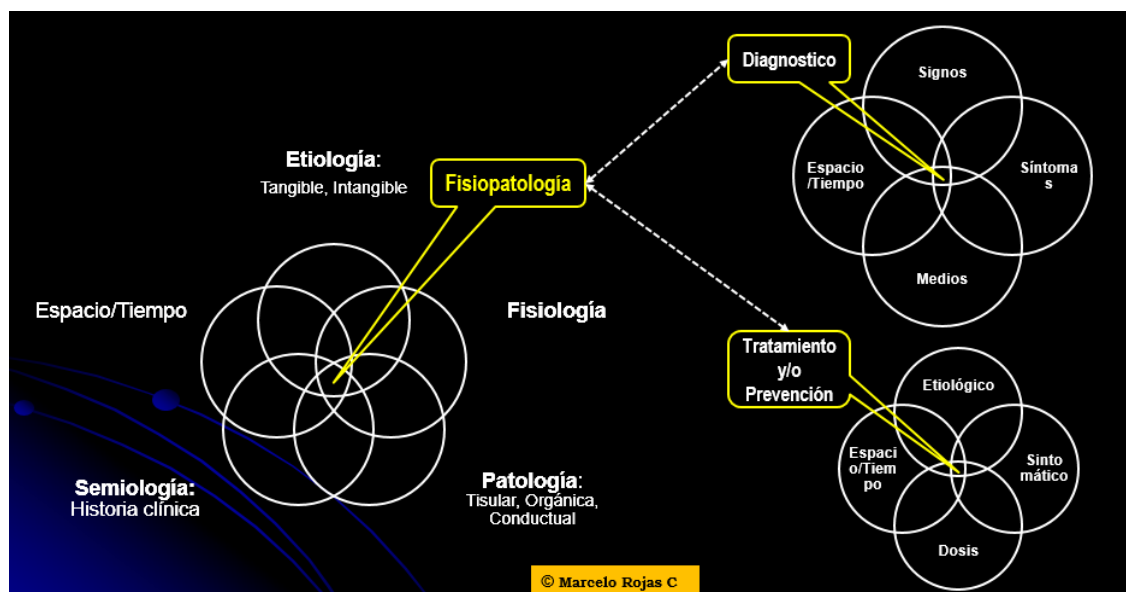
Diagnostico

Signos

Espacio /Tiempo

Síntoma s

Medios

Etiología:
Tangible, Intangible

Fisiopatología

Espacio/Tiempo

Fisiología

Semiología:
Historia clínica

Patología:
Tisular, Orgánica, Conductual

Tratamiento y/o Prevención

Etiológico

Espaci o/Tiem po

Sinto mático

Dosis

© Marcelo Rojas C